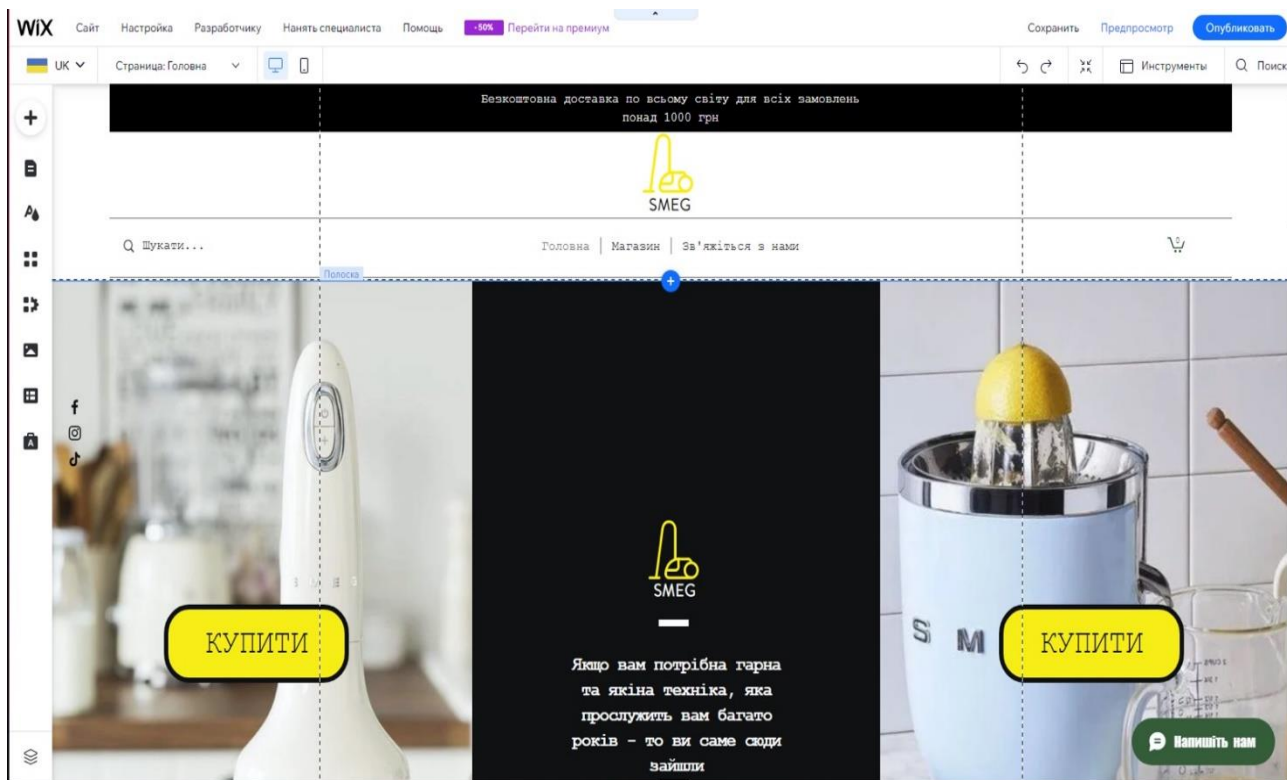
WiX Сайт Настройка Разработчику Нанять специалиста Помощь -50% Перейти на премиум

Сохранить Предпросмотр Опубликовать

UK Страница: Головна

Инструменты Поиск

Безкоштовна доставка по всьому світу для всіх замовлень понад 1000 грн

SMEG

Шукати...

Головна | Магазин | Зв'яжіться з нами

Полоска

КУПИТИ

SMEG

Якщо вам потрібна гарна та якіна техніка, яка прослужить вам багато років - то ви саме сюди зайшли

S M

КУПИТИ

Напишіть нам